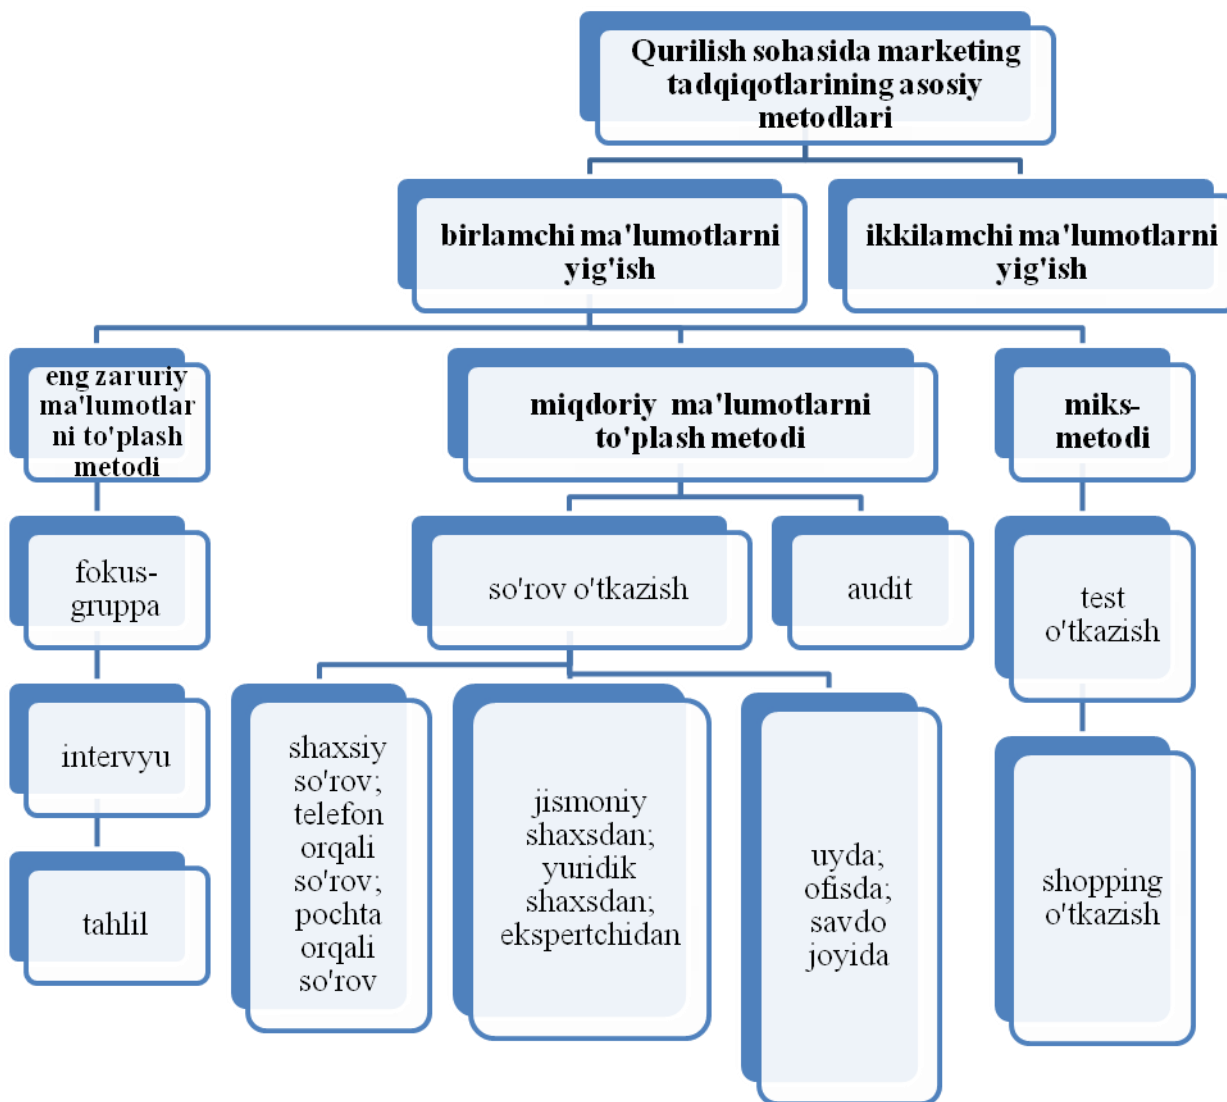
Qurilish sohasida marketing tadqiqotlarining asosiy metodlari

birlamchi ma'lumotlarni yig'ish

ikkilamchi ma'lumotlarni yig'ish

eng zaruriy ma'lumotlarni to'plash metodi

miqdoriy ma'lumotlarni to'plash metodi

miks-metodi

fokus-gruppa

intervyu

tahlil

so'rov o'tkazish

audit

test o'tkazish

shopping o'tkazish

shaxsiy so'rov; telefon orqali so'rov; pochta orqali so'rov

jismoniy shaxsdan; yuridik shaxsdan; ekspertchidan

uyda; ofisda; savdo joyida